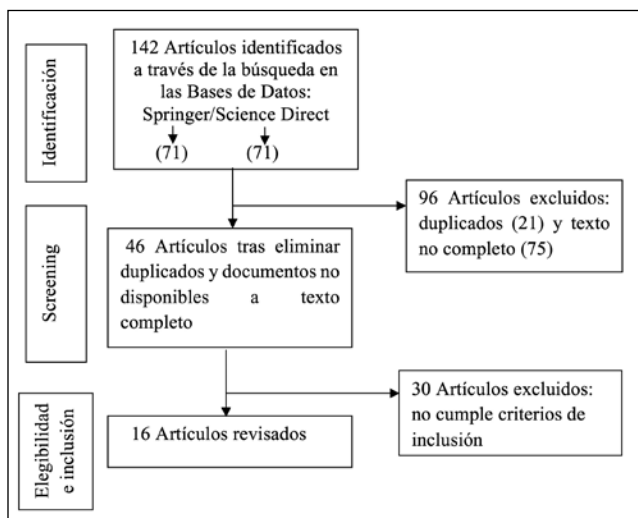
Identificación

142 Artículos identificados a través de la búsqueda en las Bases de Datos: Springer/Science Direct
(71) (71)

96 Artículos excluidos: duplicados (21) y texto no completo (75)

Screening

46 Artículos tras eliminar duplicados y documentos no disponibles a texto completo

Elegibilidad e inclusión

30 Artículos excluidos: no cumple criterios de inclusión

16 Artículos revisados